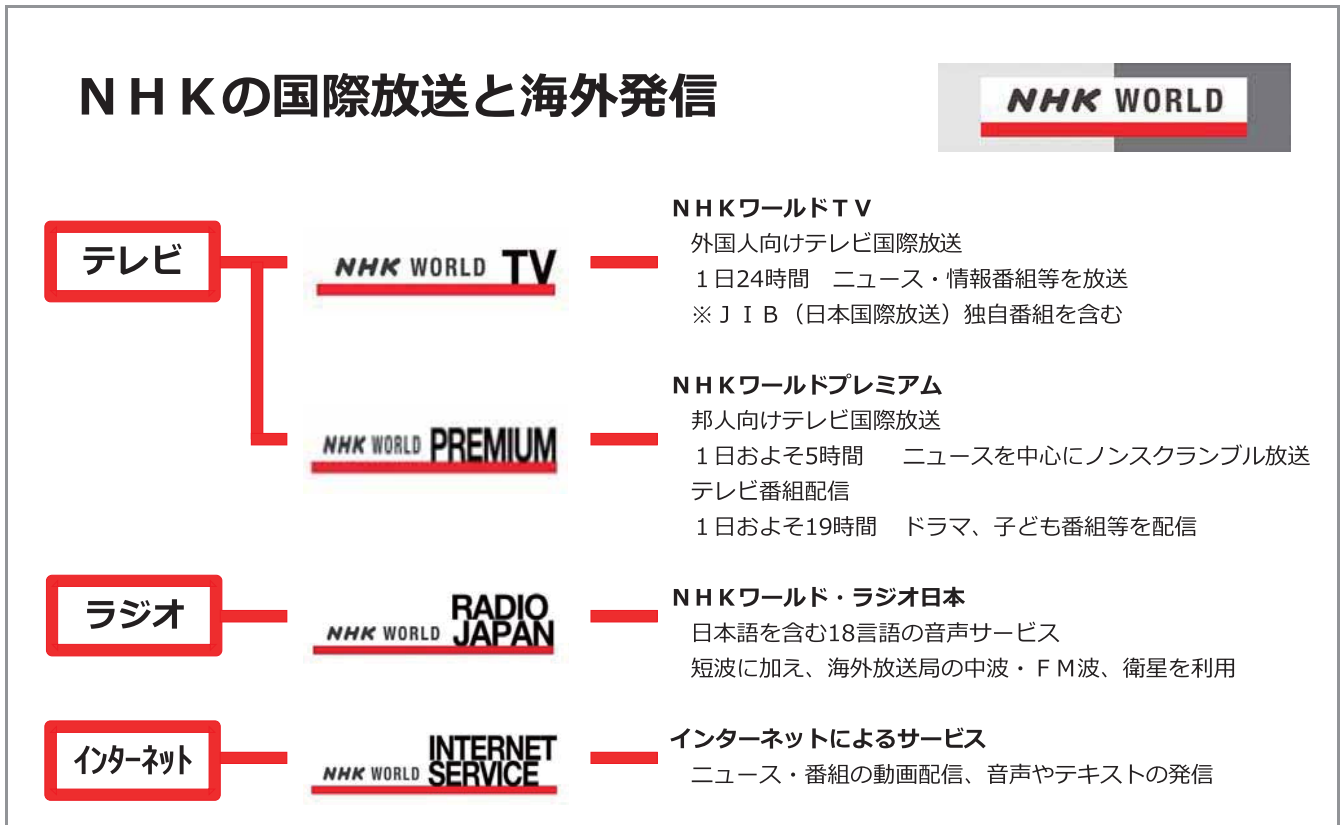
ＮＨＫの国際放送と海外発信

NHK WORLD

テレビ

NHK WORLD TV

ＮＨＫワールドＴＶ
外国人向けテレビ国際放送
１日24時間　ニュース・情報番組等を放送
※ＪＩＢ（日本国際放送）独自番組を含む

NHK WORLD PREMIUM

ＮＨＫワールドプレミアム
邦人向けテレビ国際放送
１日およそ5時間　ニュースを中心にノンスクランブル放送
テレビ番組配信
１日およそ19時間　ドラマ、子ども番組等を配信

ラジオ

NHK WORLD RADIO JAPAN

ＮＨＫワールド・ラジオ日本
日本語を含む18言語の音声サービス
短波に加え、海外放送局の中波・ＦＭ波、衛星を利用

インターネット

NHK WORLD INTERNET SERVICE

インターネットによるサービス
ニュース・番組の動画配信、音声やテキストの発信